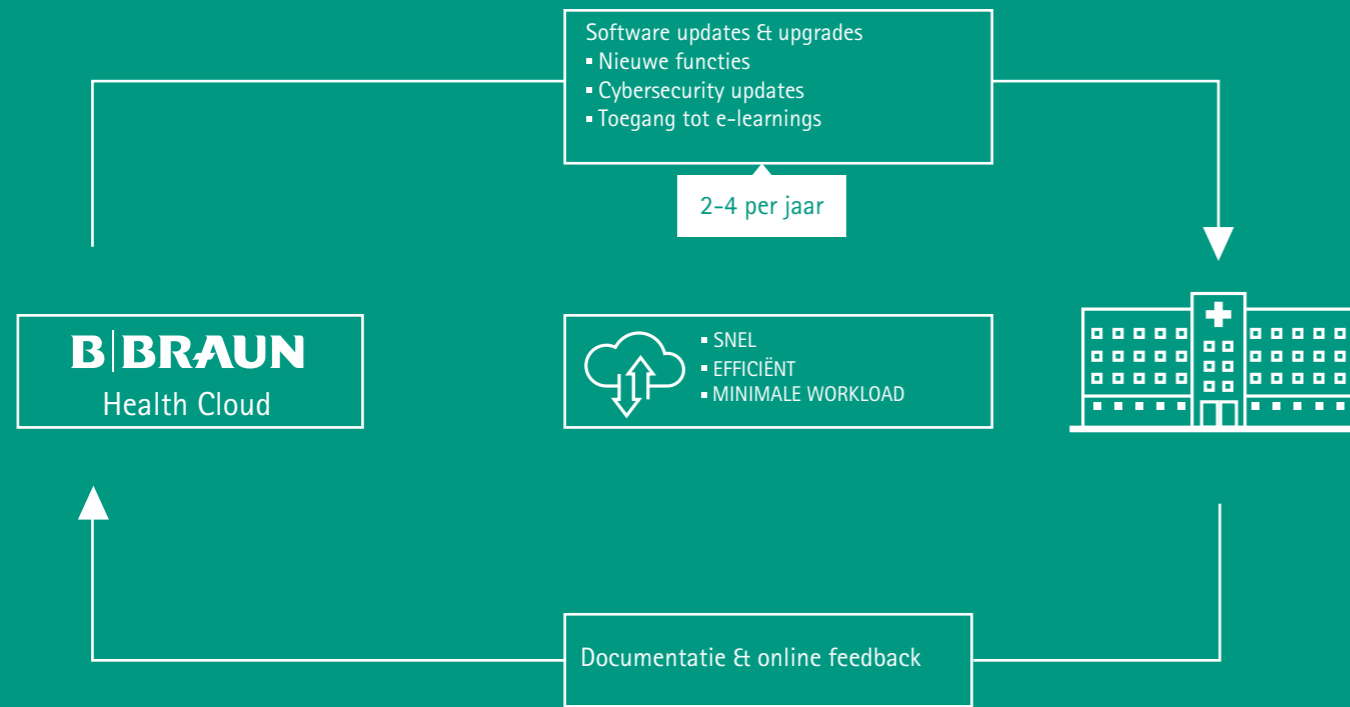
Software updates & upgrades
▪ Nieuwe functies
▪ Cybersecurity updates
▪ Toegang tot e-learnings

2-4 per jaar

B|BRAUN
Health Cloud

▪ SNEL
▪ EFFICIËNT
▪ MINIMALE WORKLOAD

Documentatie & online feedback